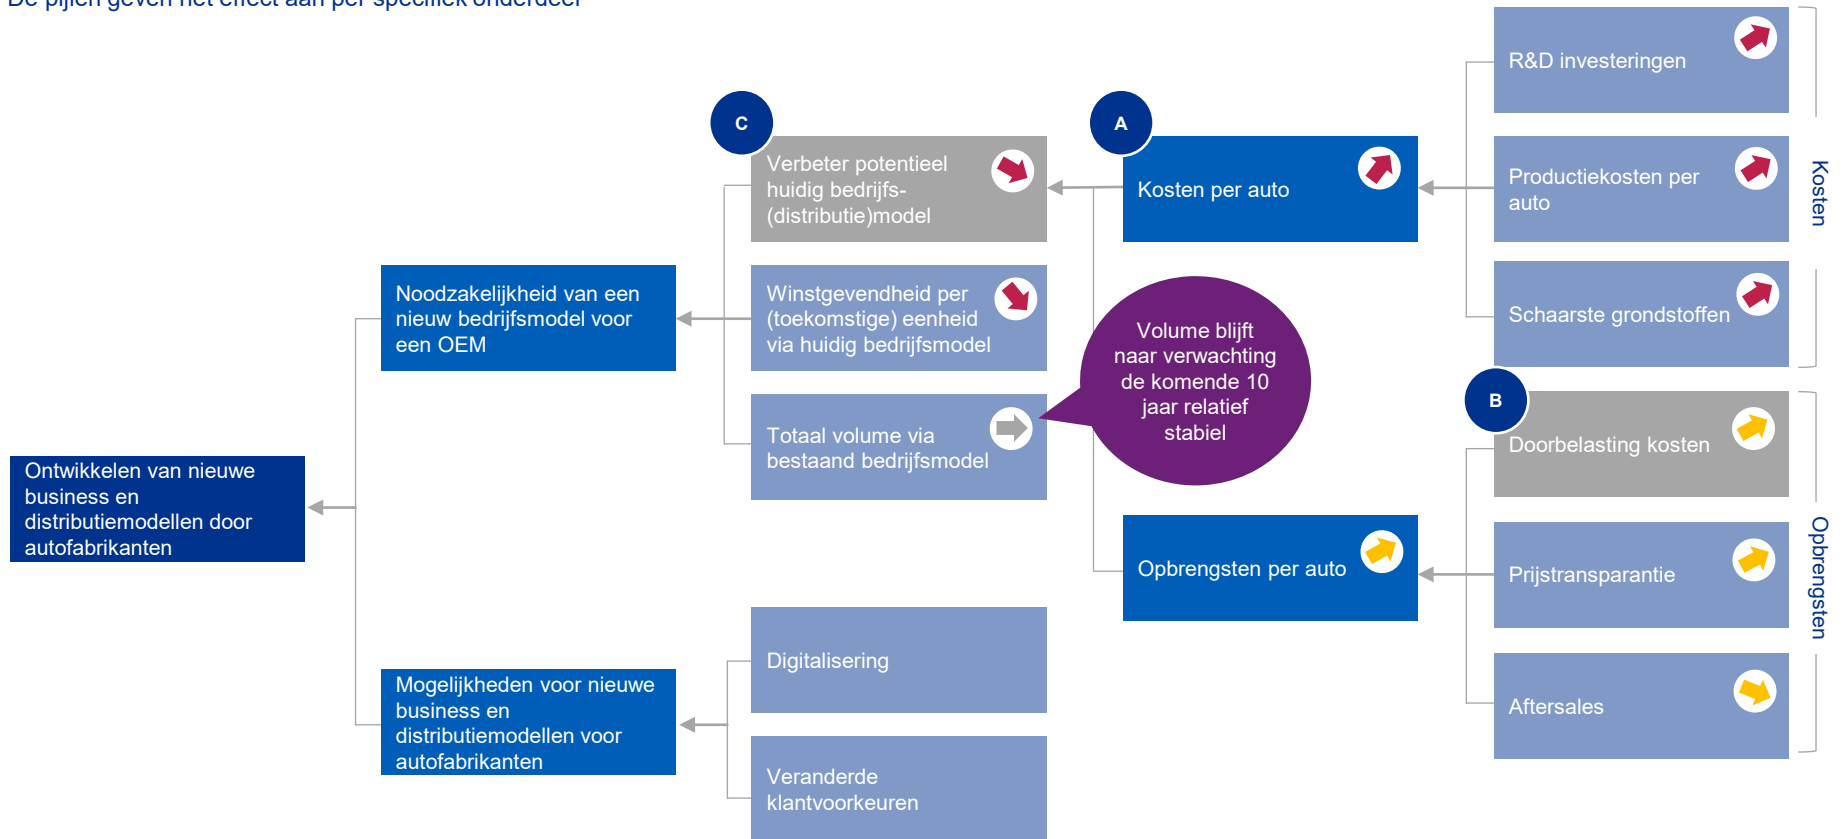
De pijlen geven het effect aan per specifiek onderdeel

R&D investeringen

C

A

Verbeter potentieel huidig bedrijfs-(distributie)model

Kosten per auto

Productiekosten per auto

Kosten

Noodzakelijkheid van een nieuw bedrijfsmodel voor een OEM

Winstgevendheid per (toekomstige) eenheid via huidig bedrijfsmodel

Schaarste grondstoffen

Volume blijft naar verwachting de komende 10 jaar relatief stabiel

B

Doorbelasting kosten

Ontwikkelen van nieuwe business en distributiemodellen door autofabrikanten

Totaal volume via bestaand bedrijfsmodel

Opbrengsten per auto

Prijstransparantie

Opbrengsten

Digitalisering

Aftersales

Mogelijkheden voor nieuwe business en distributiemodellen voor autofabrikanten

Veranderde klantvoorkeuren